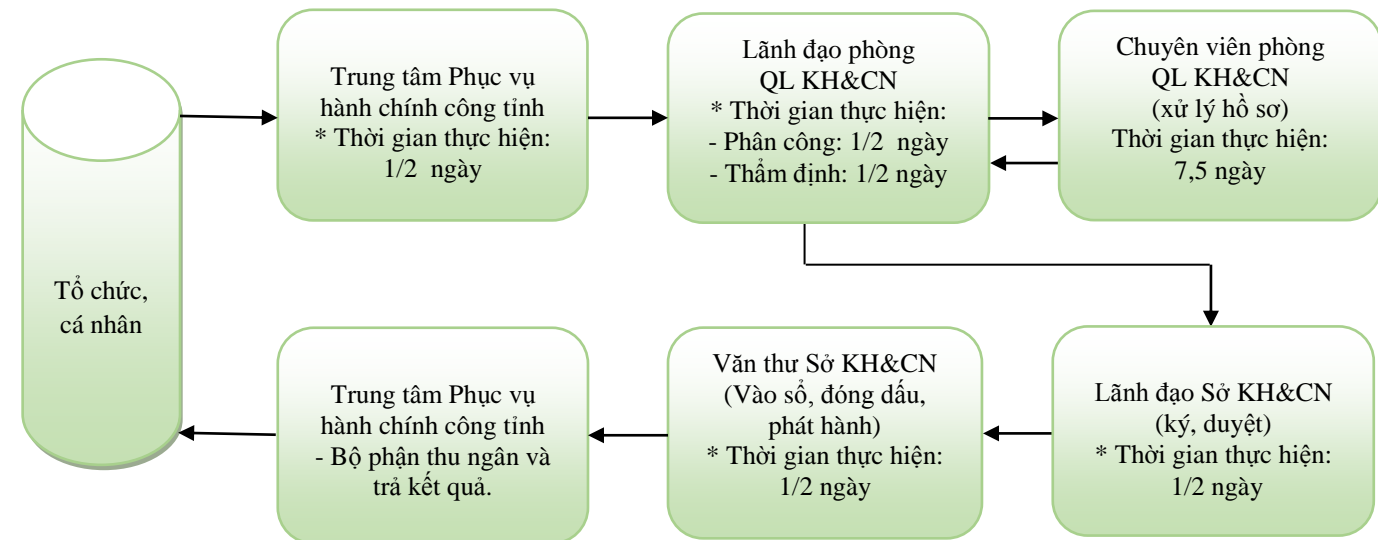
Tổ chức, cá nhân

Trung tâm Phục vụ hành chính công tỉnh
* Thời gian thực hiện: 1/2 ngày

Lãnh đạo phòng QL KH&CN
* Thời gian thực hiện:
- Phân công: 1/2 ngày
- Thẩm định: 1/2 ngày

Chuyên viên phòng QL KH&CN
(xử lý hồ sơ)
Thời gian thực hiện: 7,5 ngày

Lãnh đạo Sở KH&CN
(ký, duyệt)
* Thời gian thực hiện: 1/2 ngày

Văn thư Sở KH&CN
(Vào sổ, đóng dấu, phát hành)
* Thời gian thực hiện: 1/2 ngày

Trung tâm Phục vụ hành chính công tỉnh
- Bộ phận thu ngân và trả kết quả.